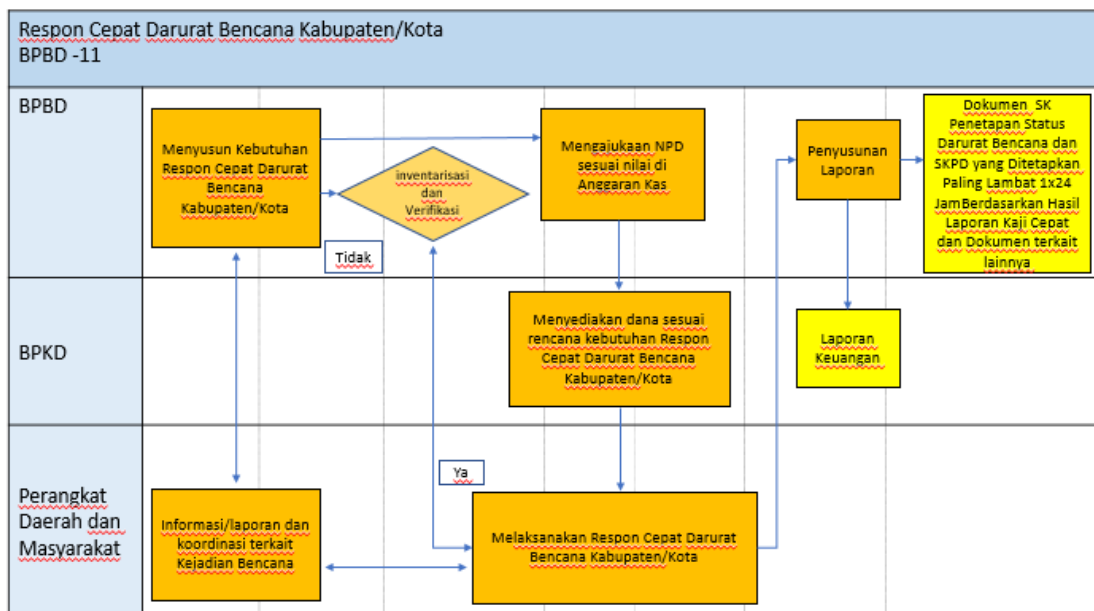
Respon Cepat Darurat Bencana Kabupaten/Kota
BPBD -11

BPBD

Menyusun Kebutuhan Respon Cepat Darurat Bencana Kabupaten/Kota

inventarisasi dan Verifikasi

Tidak

Mengajukaan NPD sesuai nilai di Anggaran Kas

Penyusunan Laporan

Dokumen SK Penetapan Status Darurat Bencana dan SKPD yang Ditetapkan Paling Lambat 1x24 JamBerdasarkan Hasil Laporan Kaji Cepat dan Dokumen terkait lainnya

BPKD

Menyediakan dana sesuai rencana kebutuhan Respon Cepat Darurat Bencana Kabupaten/Kota

Laporan Keuangan

Perangkat Daerah dan Masyarakat

Ya

Informasi/laporan dan koordinasi terkait Kejadian Bencana

Melaksanakan Respon Cepat Darurat Bencana Kabupaten/Kota